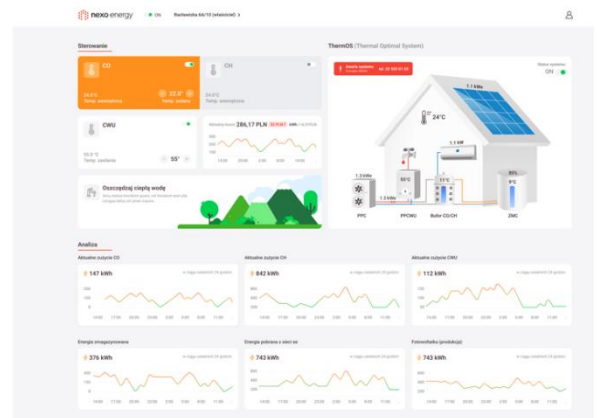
nexo energy  ● ON  Racławicka 64/15 (właściciel)

Sterowanie

CO
24.0°C
Temp. zewnętrzna
22.0°
Temp. zadana

CH
24.0°C
Temp. zewnętrzna

CWU
55.0°C
Temp. zadana
55°

Aktualny koszt 286,17 PLN

Oszczędzaj ciepłą wodę

ThemOS (Thermal Optimal System)

Status systemu
ON

1.1 kWh
24°C
1.3 kWh
1.3 kWh
55°C
11°C
80%
9°C
PPC
PPCWU
Bufor CO/CH
ZMC

Analiza

Aktualne zużycie CO
147 kWh

Aktualne zużycie CH
842 kWh

Aktualne zużycie CWU
112 kWh

Energia zmagazynowana
376 kWh

Energia pobrana z sieci ee
743 kWh

Fotowoltaika (produkcja)
743 kWh